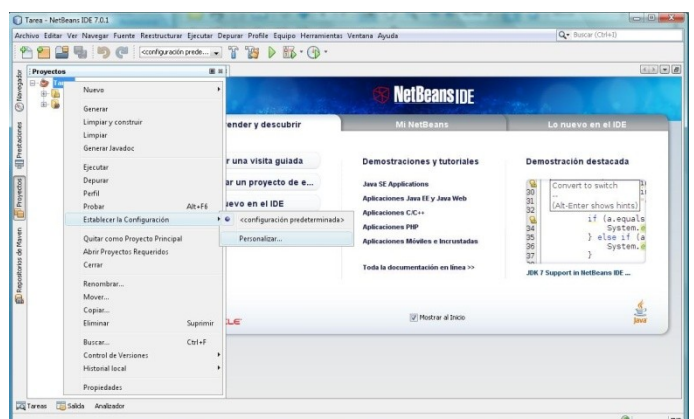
Tarea - NetBeans IDE 7.0.1

Archivo Editar Ver Navegar Fuente Reestructurar Ejecutar Depurar Profile Equipo Herramientas Ventana Ayuda

Buscar (Ctrl+I)

<configuración prede...

Proyectos

Navegador

Prestaciones

Proyectos

Repositorios de Maven

Nuevo

Generar

Limpiar y construir

Limpiar

Generar Javadoc

Ejecutar

Depurar

Perfil

Probar Alt+F6

Establecer la Configuración

Quitar como Proyecto Principal

Abrir Proyectos Requeridos

Cerrar

Renombrar...

Mover...

Copiar...

Eliminar Suprimir

Buscar... Ctrl+F

Control de Versiones

Historial local

Propiedades

<configuración predeterminada>

Personalizar...

NetBeans IDE

ender y descubrir

Mi NetBeans

Lo nuevo en el IDE

r una visita guiada

ar un proyecto de e...

uevo en el IDE

Demostraciones y tutoriales

Java SE Applications

Aplicaciones Java EE y Java Web

Aplicaciones C/C++

Aplicaciones PHP

Aplicaciones Móviles e Incrustadas

Toda la documentación en línea >>

Demostración destacada

Convert to switch

(Alt-Enter shows hints)

30

31

32

33

34

35

36

37

if (a.equals

System.

} else if (a

System.

}

JDK 7 Support in NetBeans IDE ...

Mostrar al Inicio

Java

Tareas

Salida

Analizador